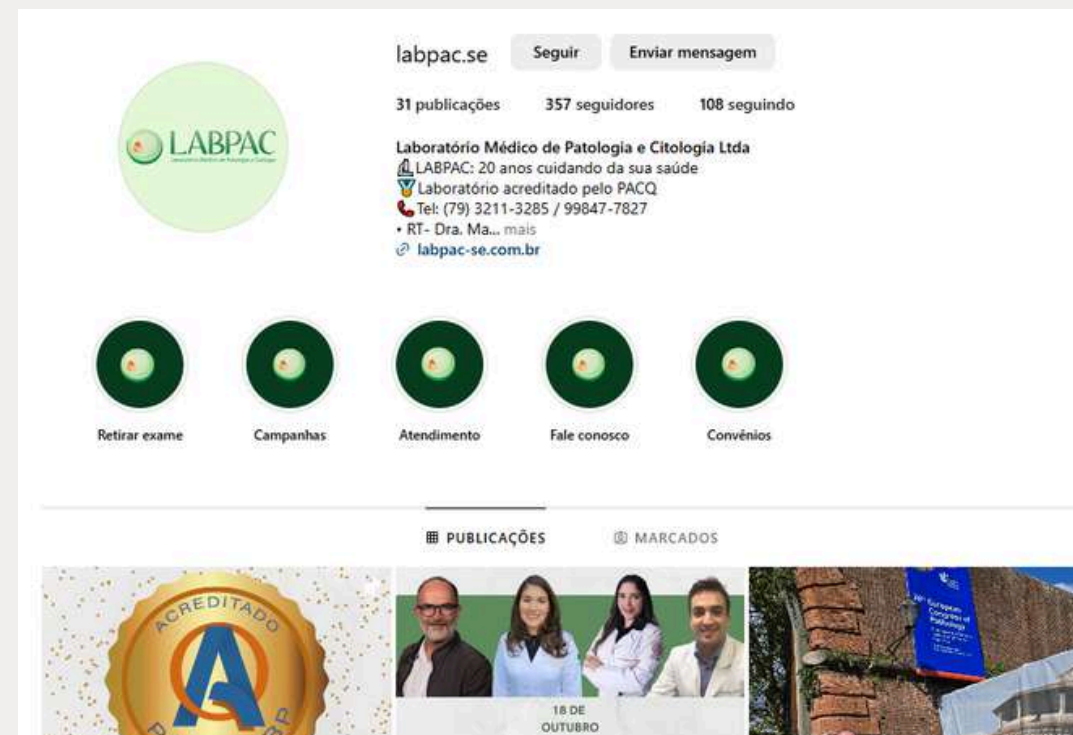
labpac.se Seguir Enviar mensagem

31 publicações 357 seguidores 108 seguindo

LABPAC
Laboratório Médico de Patologia e Citologia

Laboratório Médico de Patologia e Citologia Ltda
LABPAC: 20 anos cuidando da sua saúde
Laboratório acreditado pelo PACQ
Tel: (79) 3211-3285 / 99847-7827
• RT- Dra. Ma... mais
labpac-se.com.br

Retirar exame
Campanhas
Atendimento
Fale conosco
Convênios

PUBLICAÇÕES
MARCADOS

ACREDITADO

18 DE
OUTUBRO

European Congress of Pathology